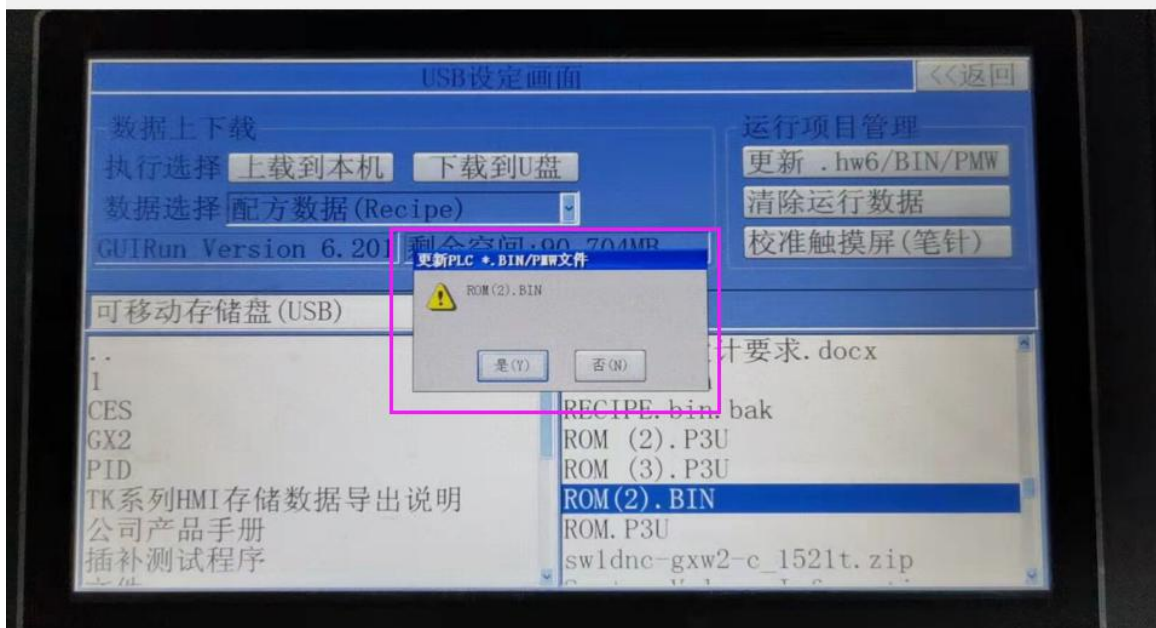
USB设定画面

<<返回

数据上下载

执行选择 上载到本机 下载到U盘

数据选择 配方数据(Recipe)

GUIRun Version 6.20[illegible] 剩余空间:90.704MB

运行项目管理

更新 .hw6/BIN/PMW

清除运行数据

校准触摸屏(笔针)

更新PLC *.BIN/PMW文件

ROM(2).BIN

是(Y) 否(N)

可移动存储盘(USB)

..
1
CES
GX2
PID
TK系列HMI存储数据导出说明
公司产品手册
插补测试程序

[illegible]计要求.docx
RECIPE.bin.bak
ROM (2).P3U
ROM (3).P3U
ROM(2).BIN
ROM.P3U
sw1dnc-gxw2-c_1521t.zip